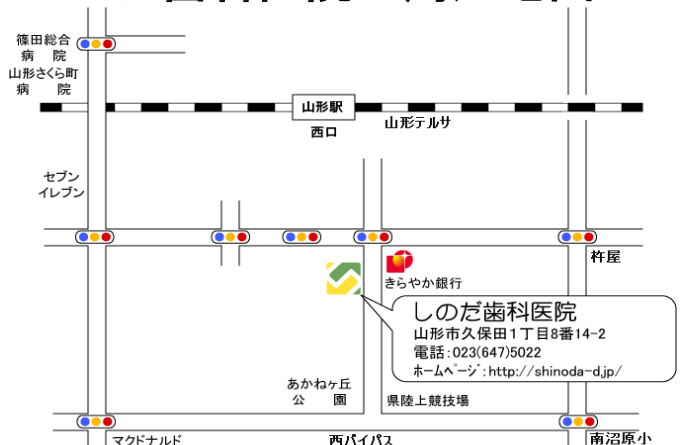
篠田総合
病　院
山形さくら町
病　院

山形駅
西口
山形テルサ

セブン
イレブン

杵屋

きらやか銀行

しのだ歯科医院
山形市久保田1丁目8番14-2
電話：023(647)5022
ホームページ：http://shinoda-d.jp/

あかねヶ丘
公　園

県陸上競技場

マクドナルド
西バイパス
南沼原小